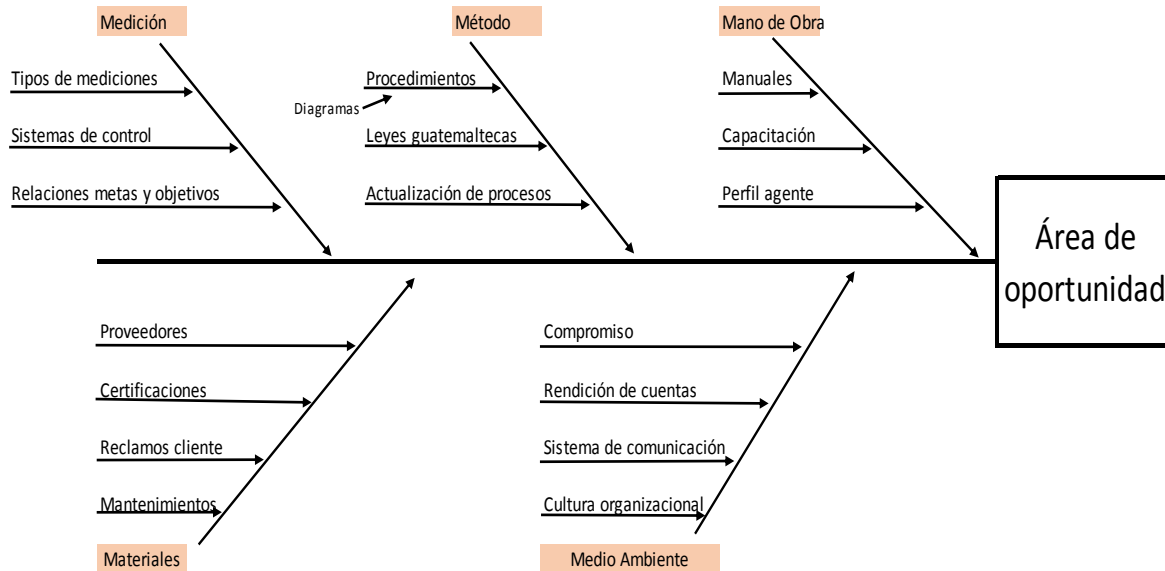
Medición

Tipos de mediciones

Sistemas de control

Relaciones metas y objetivos

Método

Diagramas

Procedimientos

Leyes guatemaltecas

Actualización de procesos

Mano de Obra

Manuales

Capacitación

Perfil agente

Área de oportunidad

Proveedores

Certificaciones

Reclamos cliente

Mantenimientos

Materiales

Compromiso

Rendición de cuentas

Sistema de comunicación

Cultura organizacional

Medio Ambiente